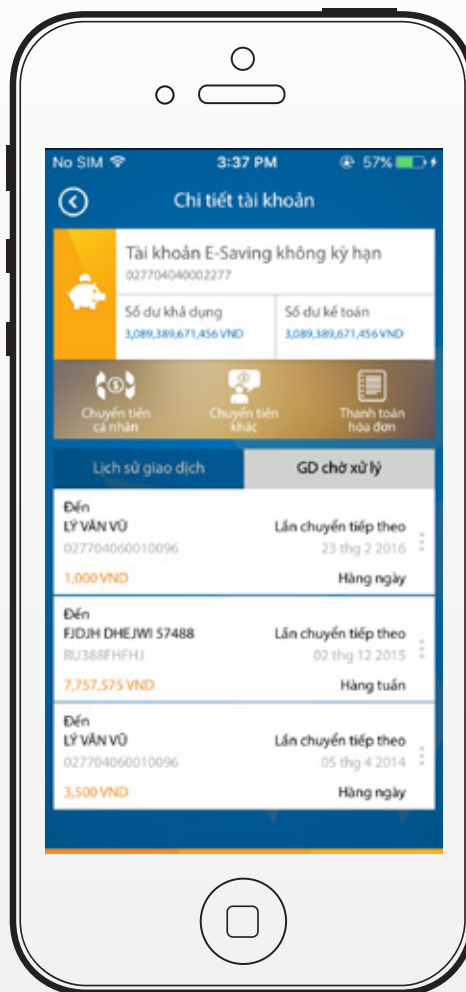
No SIM 3:37 PM 57%

Chi tiết tài khoản

Tài khoản E-Saving không kỳ hạn
027704040002277

Số dư khả dụng
3,089,389,671,456 VND

Số dư kế toán
3,089,389,671,456 VND

Chuyển tiền cá nhân

Chuyển tiền khác

Thanh toán hóa đơn

Lịch sử giao dịch

GD chờ xử lý

Đến
LÝ VĂN VŨ
027704060010096
1,000 VND
Lần chuyển tiếp theo
23 thg 2 2016
Hàng ngày

Đến
FJDJH DHEJWI 57488
RU388FHFHJ
7,757,575 VND
Lần chuyển tiếp theo
02 thg 12 2015
Hàng tuần

Đến
LÝ VĂN VŨ
027704060010096
3,500 VND
Lần chuyển tiếp theo
05 thg 4 2014
Hàng ngày